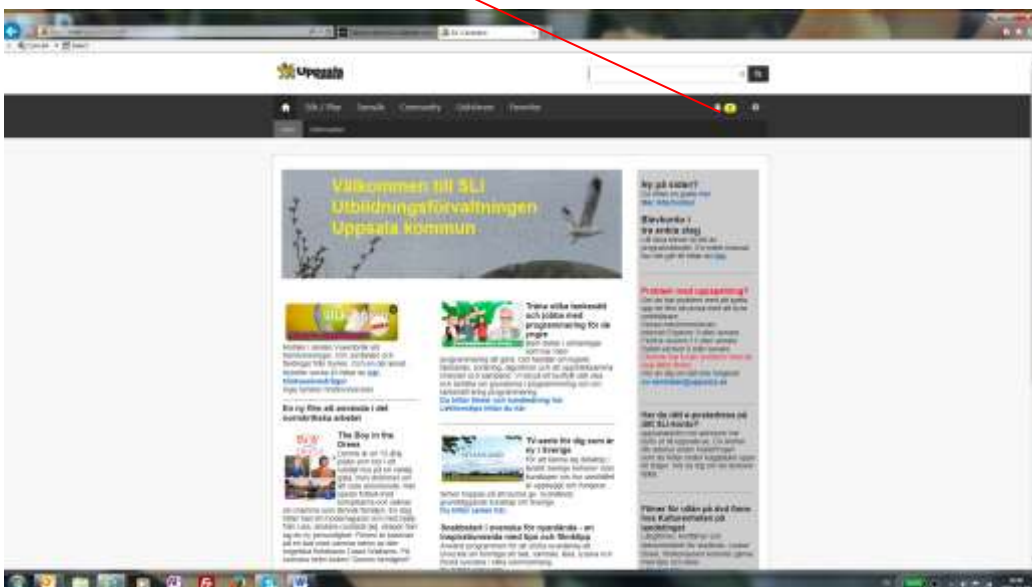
Uppsala

Välkommen till SLI Utbildningsförvaltningen Uppsala kommun

Ny på sidan?

Blevkunda i tre enkla steg

Problem med uppspelning?

En ny film att använda i det samhällskunskapsarbetet

The Boy in the Dress

Träna olika tekniskt och jobba med programmering för de yngre

TV-serie för dig som är ny i Sverige

Språkstart i svenska för nyanlända - en inspirationsserie med lipe och Skräppa

Har du sökt e-prenumeration på SLI-konto?

Filmer för vilka på små fåtal hos Kulturarvet på sedan?